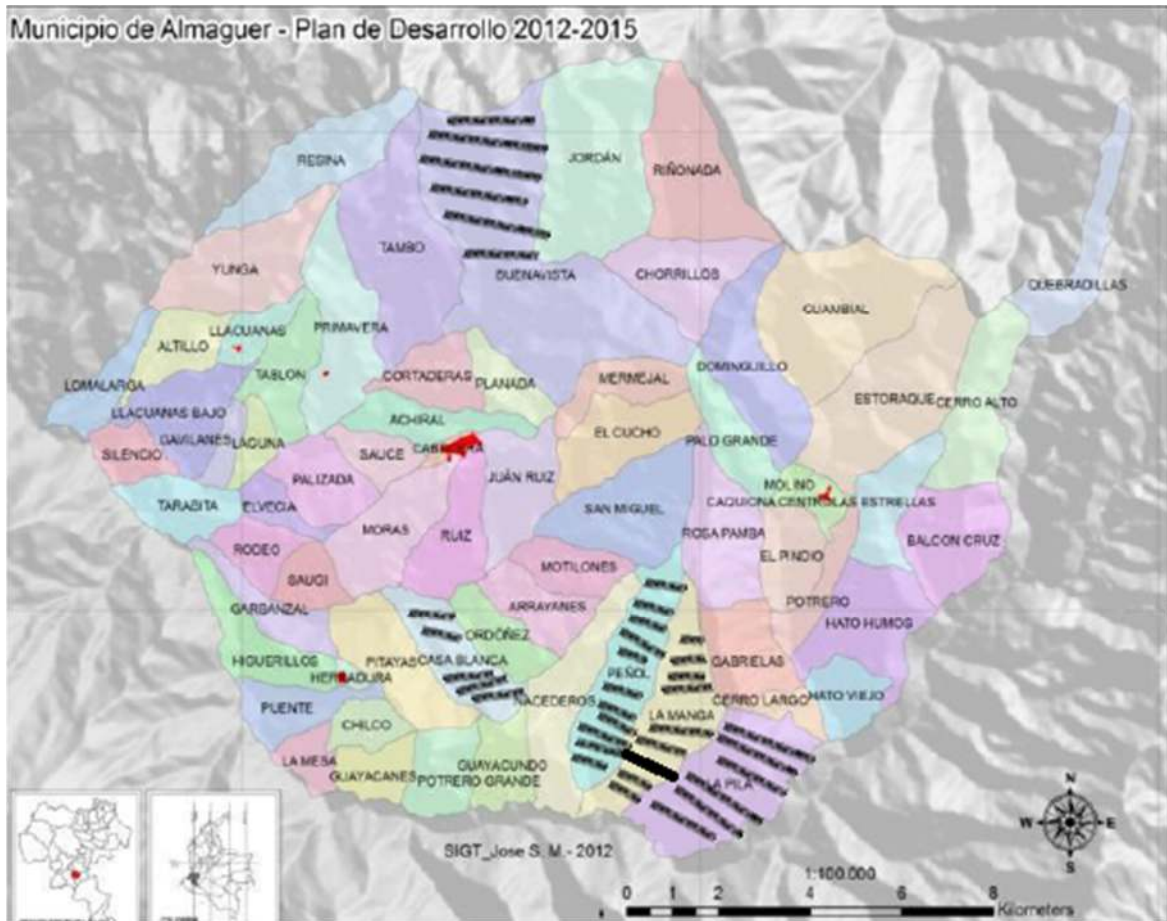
Municipio de Almaguer - Plan de Desarrollo 2012-2015

REGINA
JORDÁN
RIÑONADA
TAMBO
YUNGA
BUENAVISTA
CHORRILLOS
QUEBRADILLAS
CUAMBIAL
LLACUANAS
PRIMAVERA
ALTILLO
DOMINGUILLO
TABLON
CORTADERAS
PLANADA
MERMEJAL
LOMALARGA
ESTORAQUE
CERRO ALTO
LLACUANAS BAJO
ACHIRAL
GAVILANES
LAGUNA
EL CUCHO
SILENCIO
SAUCE
CABECERA
PALO GRANDE
JUAN RUIZ
PALIZADA
MOLINO
TARABITA
ELVECIA
SAN MIGUEL
CAQUIONA CENTRO
LAS ESTRELLAS
MORAS
BALCON CRUZ
RUIZ
ROSA PAMBA
RODEO
EL PINDIO
SAUCI
MOTILONES
GARBANZAL
ARRAYANES
POTRERO
ORDOÑEZ
HATO HUMOS
HIGUERILLOS
PITAYAS
CASA BLANCA
GABRIELAS
HERRADURA
PEÑOL
NACEDEROS
CERRO LARGO
HATO VIEJO
PUENTE
CHILCO
LA MANGA
GUAYACUNDO
LA MESA
GUAYACANES
POTRERO GRANDE
LA PILA
N
W
E
S
SIGT_Jose S. M. - 2012
1:100.000
0 1 2 4 6 8
Kilometers